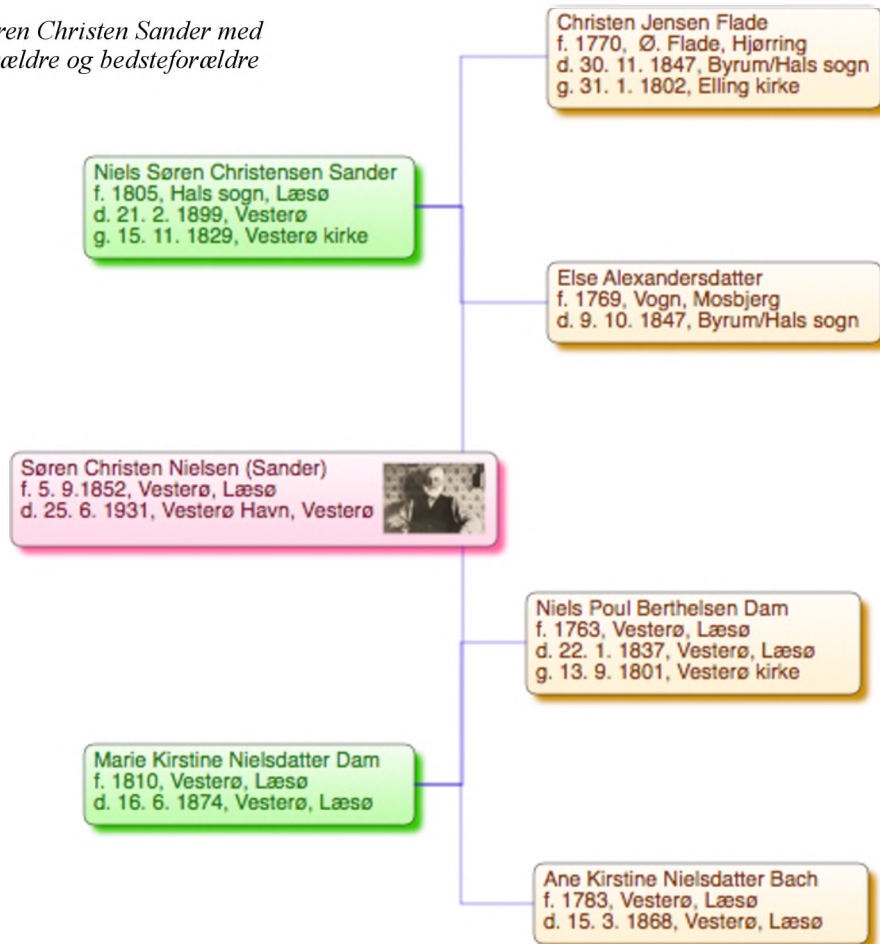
ren Christen Sander med
ældre og bedsteforældre

Christen Jensen Flade
f. 1770, Ø. Flade, Hjørring
d. 30. 11. 1847, Byrum/Hals sogn
g. 31. 1. 1802, Elling kirke

Niels Søren Christensen Sander
f. 1805, Hals sogn, Læsø
d. 21. 2. 1899, Vesterø
g. 15. 11. 1829, Vesterø kirke

Else Alexandersdatter
f. 1769, Vogn, Mosbjerg
d. 9. 10. 1847, Byrum/Hals sogn

Søren Christen Nielsen (Sander)
f. 5. 9.1852, Vesterø, Læsø
d. 25. 6. 1931, Vesterø Havn, Vesterø

Niels Poul Berthelsen Dam
f. 1763, Vesterø, Læsø
d. 22. 1. 1837, Vesterø, Læsø
g. 13. 9. 1801, Vesterø kirke

Marie Kirstine Nielsdatter Dam
f. 1810, Vesterø, Læsø
d. 16. 6. 1874, Vesterø, Læsø

Ane Kirstine Nielsdatter Bach
f. 1783, Vesterø, Læsø
d. 15. 3. 1868, Vesterø, Læsø